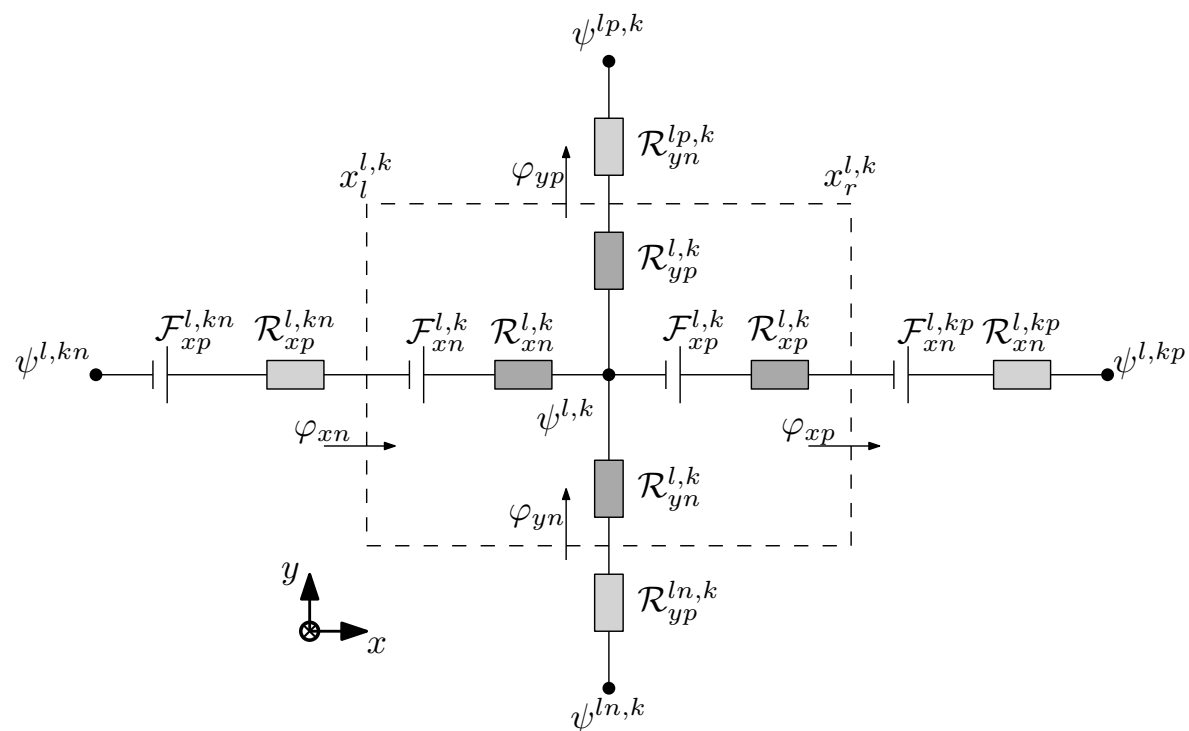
$\psi^{lp,k}$

$\mathcal{R}_{yn}^{lp,k}$

$\varphi_{yp}$

$x_l^{l,k}$

$x_r^{l,k}$

$\mathcal{R}_{yp}^{l,k}$

$\mathcal{F}_{xp}^{l,kn}$ $\mathcal{R}_{xp}^{l,kn}$ $\mathcal{F}_{xn}^{l,k}$ $\mathcal{R}_{xn}^{l,k}$ $\mathcal{F}_{xp}^{l,k}$ $\mathcal{R}_{xp}^{l,k}$ $\mathcal{F}_{xn}^{l,kp}$ $\mathcal{R}_{xn}^{l,kp}$

$\psi^{l,kn}$

$\psi^{l,kp}$

$\psi^{l,k}$

$\varphi_{xn}$

$\varphi_{xp}$

$\mathcal{R}_{yn}^{l,k}$

$\varphi_{yn}$

$y$

$x$

$\mathcal{R}_{yp}^{ln,k}$

$\psi^{ln,k}$